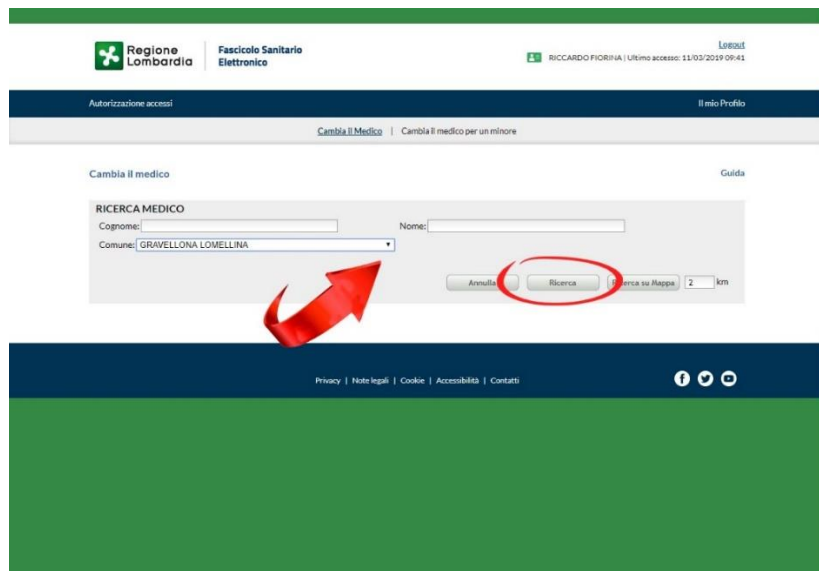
Regione Lombardia | Fascicolo Sanitario Elettronico

Logout
RICCARDO FIORINA | Ultimo accesso: 11/03/2019 09:41

Autorizzazione accessi
Il mio Profilo

Cambia il Medico | Cambia il medico per un minore

Cambia il medico
Guida

RICERCA MEDICO
Cognome:
Nome:
Comune: GRAVELLONA LOMELLINA

Annulla
Ricerca
Ricerca su Mappa
2
km

Privacy | Note legali | Cookie | Accessibilità | Contatti